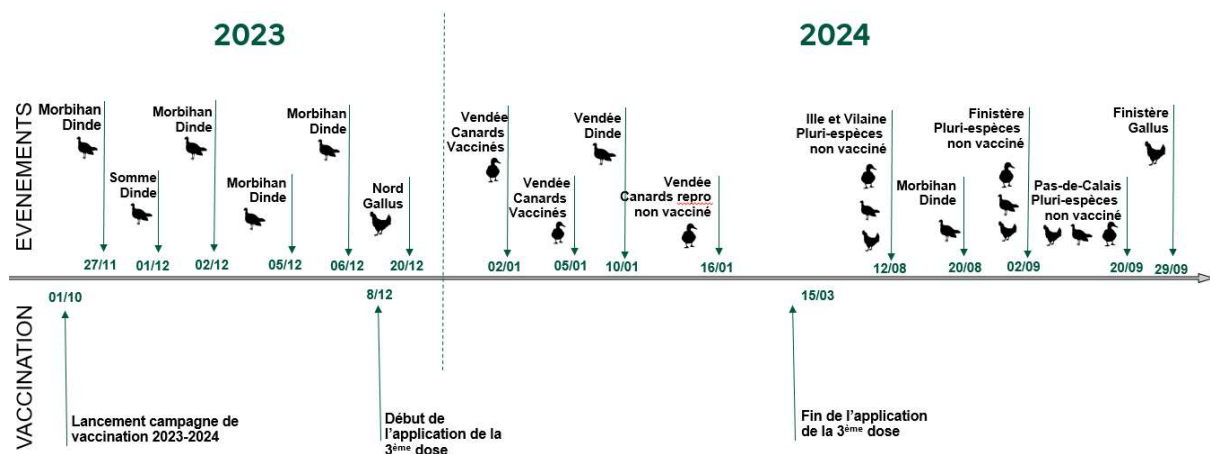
2023

2024

EVENEMENTS

Morbihan Dinde

27/11

Somme Dinde

01/12

Morbihan Dinde

02/12

Morbihan Dinde

05/12

Morbihan Dinde

06/12

Nord Gallus

20/12

Vendée Canards Vaccinés

02/01

Vendée Canards Vaccinés

05/01

Vendée Dinde

10/01

Vendée Canards repro non vacciné

16/01

Ille et Vilaine Pluri-espèces non vacciné

12/08

Morbihan Dinde

20/08

Finistère Pluri-espèces non vacciné

02/09

Pas-de-Calais Pluri-espèces non vacciné

20/09

Finistère Gallus

29/09

VACCINATION

01/10

Lancement campagne de vaccination 2023-2024

8/12

Début de l'application de la 3$^{ème}$ dose

15/03

Fin de l'application de la 3$^{ème}$ dose